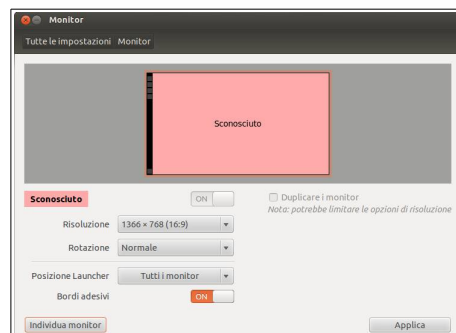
Monitor

Tutte le impostazioni Monitor

Sconosciuto

Sconosciuto

ON

Duplicare i monitor

Nota: potrebbe limitare le opzioni di risoluzione

Risoluzione 1366 × 768 (16:9)

Rotazione Normale

Posizione Launcher Tutti i monitor

Bordi adesivi ON

Individua monitor

Applica